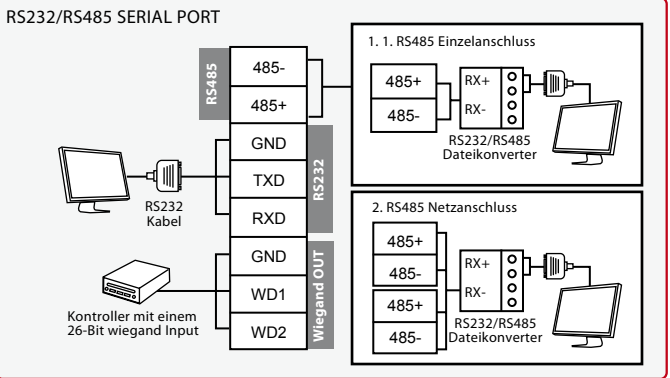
RS232/RS485 SERIAL PORT

RS485

485-

485+

GND

TXD

RXD

RS232

GND

WD1

WD2

Wiegand OUT

RS232 Kabel

Kontroller mit einem 26-Bit wiegand Input

1. 1. RS485 Einzelanschluss

485+

485-

RX+

RX-

RS232/RS485 Dateikonverter

2. RS485 Netzanschluss

485+

485-

485+

485-

RX+

RX-

RS232/RS485 Dateikonverter